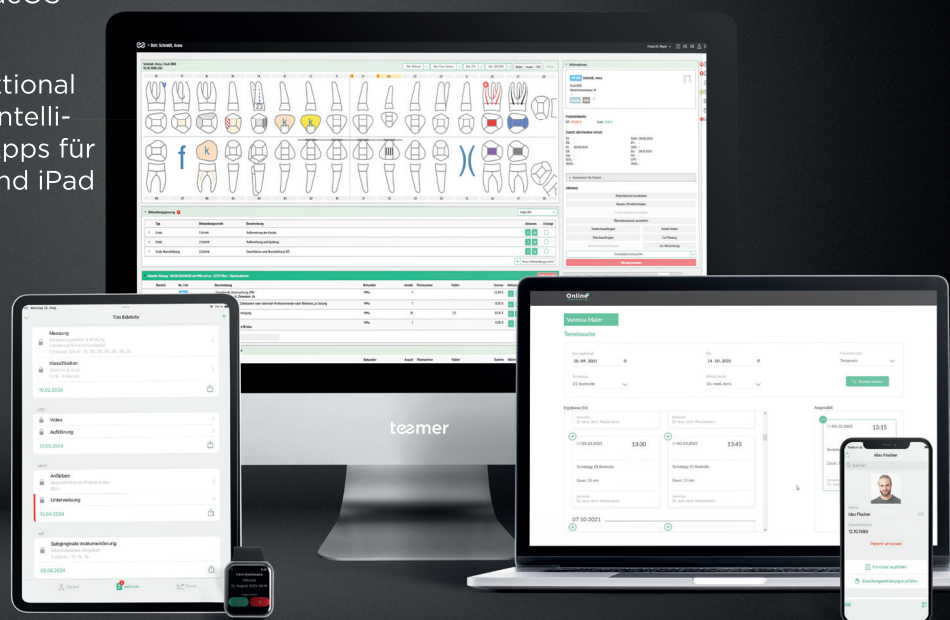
ktional
ntelli-
pps für
nd iPad

Tim Edelohr

Messung

Klassifikation

10.02.2024

Video

Aufklärung

12.03.2024

Anfärben

Unterweisung

12.04.2024

Subgingivale Instrumentierung

06.08.2024

tesmer

Online

Vanessa Maier

Terminsuche

28.09.2021

14.10.2021

Erg.

01.10.2021 13:30

01.10.2021 13:45

07.10.2021

Max Fischer

Max Fischer

12.10.1980

Patient anrufen